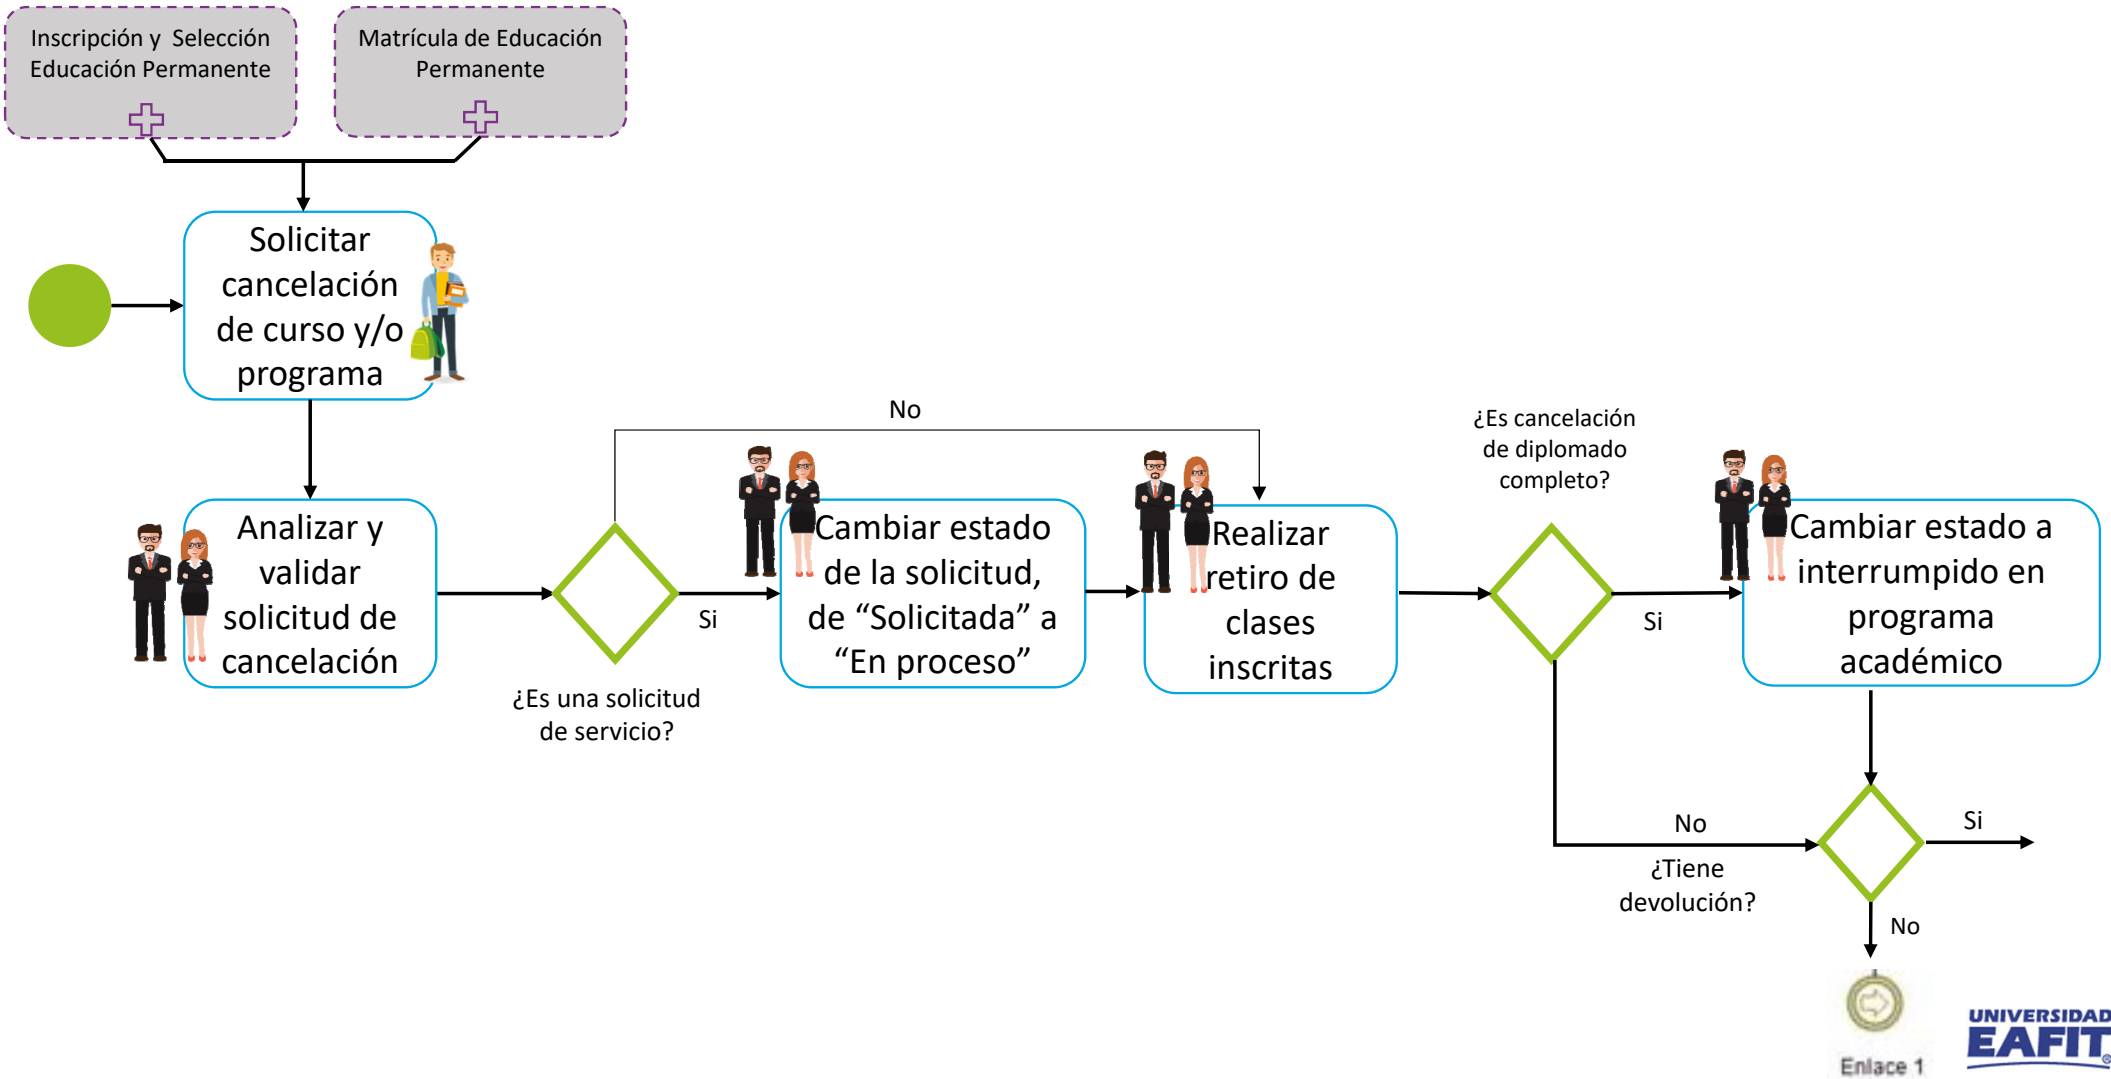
Inscripción y Selección Educación Permanente

Matrícula de Educación Permanente

Solicitar cancelación de curso y/o programa

Analizar y validar solicitud de cancelación

¿Es una solicitud de servicio?

No

Si

Cambiar estado de la solicitud, de “Solicitada” a “En proceso”

Realizar retiro de clases inscritas

¿Es cancelación de diplomado completo?

Si

Cambiar estado a interrumpido en programa académico

No

¿Tiene devolución?

Si

No

Enlace 1

UNIVERSIDAD EAFIT